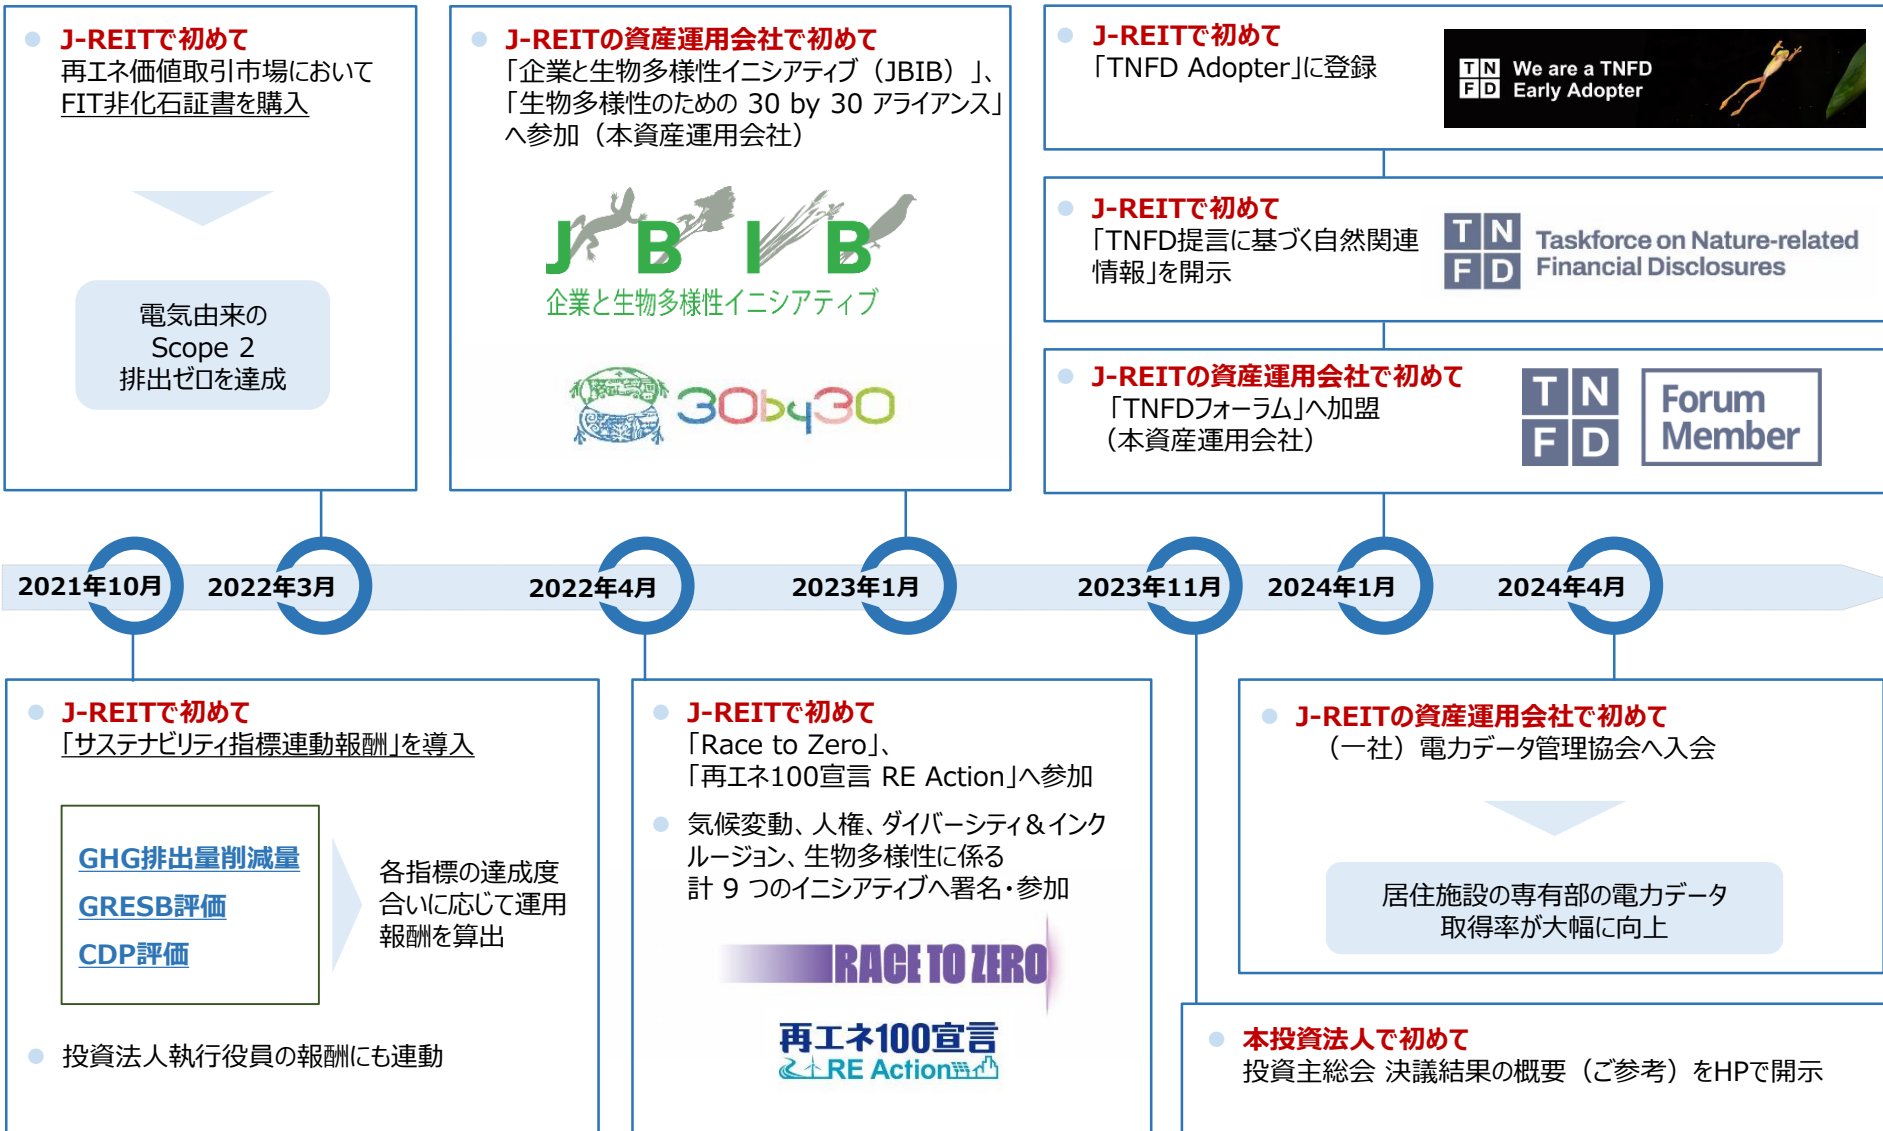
J-REITで初めて
再エネ価値取引市場において FIT非化石証書を購入

電気由来の Scope 2 排出ゼロを達成

J-REITの資産運用会社で初めて
「企業と生物多様性イニシアティブ（JBIB）」、「生物多様性のための 30 by 30 アライアンス」へ参加（本資産運用会社）

JBIB
企業と生物多様性イニシアティブ

30by30

J-REITで初めて
「TNFD Adopter」に登録

TN FD We are a TNFD Early Adopter

J-REITで初めて
「TNFD提言に基づく自然関連情報」を開示

TN FD Taskforce on Nature-related Financial Disclosures

J-REITの資産運用会社で初めて
「TNFDフォーラム」へ加盟（本資産運用会社）

TN FD Forum Member

2021年10月 2022年3月 2022年4月 2023年1月 2023年11月 2024年1月 2024年4月

J-REITで初めて
「サステナビリティ指標連動報酬」を導入

GHG排出量削減量
GRESB評価
CDP評価

各指標の達成度合いに応じて運用報酬を算出

投資法人執行役員の報酬にも連動

J-REITで初めて
「Race to Zero」、「再エネ100宣言 RE Action」へ参加

気候変動、人権、ダイバーシティ＆インクルージョン、生物多様性に係る計 9 つのイニシアティブへ署名・参加

RACE TO ZERO

再エネ100宣言 RE Action

J-REITの資産運用会社で初めて
（一社）電力データ管理協会へ入会

居住施設の専有部の電力データ取得率が大幅に向上

本投資法人で初めて
投資主総会 決議結果の概要（ご参考）をHPで開示